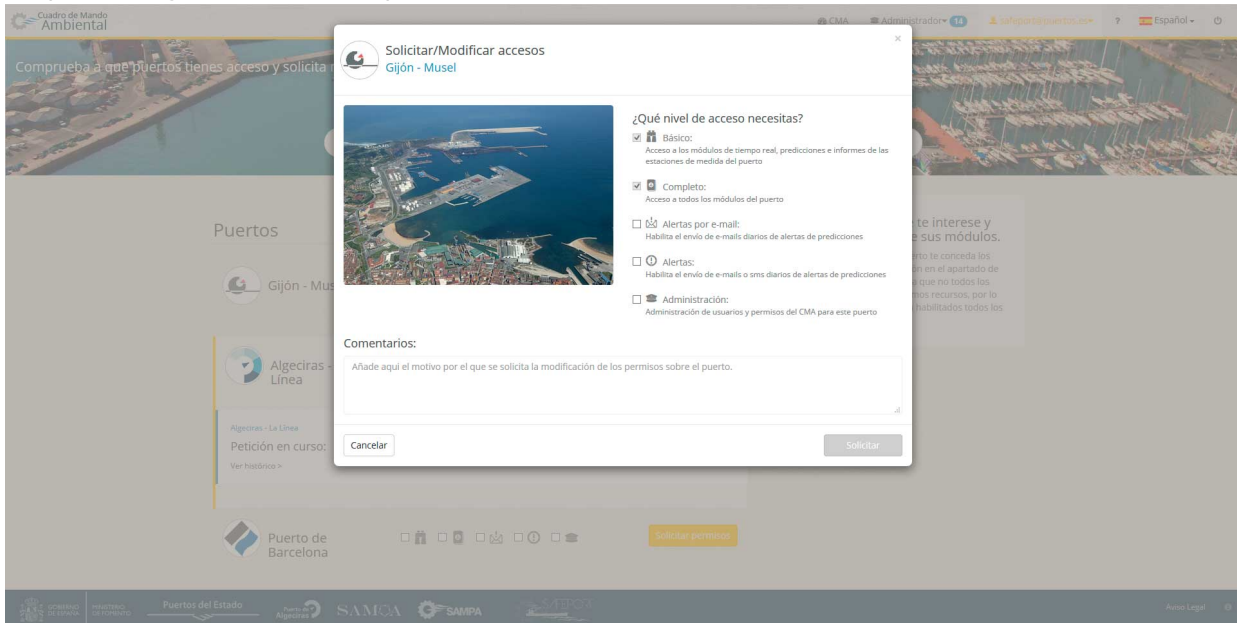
Cuadro de Mando Ambiental

CMA Administrador 14 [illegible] ? Español

Comprueba a qué puertos tienes acceso y solicita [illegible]

Solicitar/Modificar accesos
Gijón - Musel

¿Qué nivel de acceso necesitas?

☑ Básico:
Acceso a los módulos de tiempo real, predicciones e informes de las estaciones de medida del puerto

☑ Completo:
Acceso a todos los módulos del puerto

☐ Alertas por e-mail:
Habilita el envío de e-mails diarios de alertas de predicciones

☐ Alertas:
Habilita el envío de e-mails o sms diarios de alertas de predicciones

☐ Administración:
Administración de usuarios y permisos del CMA para este puerto

Comentarios:

Añade aquí el motivo por el que se solicita la modificación de los permisos sobre el puerto.

Cancelar

Solicitar

Puertos

Gijón - Mus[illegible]

Algeciras - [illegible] Línea

Algeciras - La Línea
Petición en curso:
Ver histórico >

Puerto de Barcelona

Solicitar permisos

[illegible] te interese y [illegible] sus módulos.

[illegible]rto te conceda los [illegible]n en el apartado de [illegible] que no todos los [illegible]mos recursos, por lo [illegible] habilitados todos los

Puertos del Estado
SAMOA
SAMPA

Aviso Legal